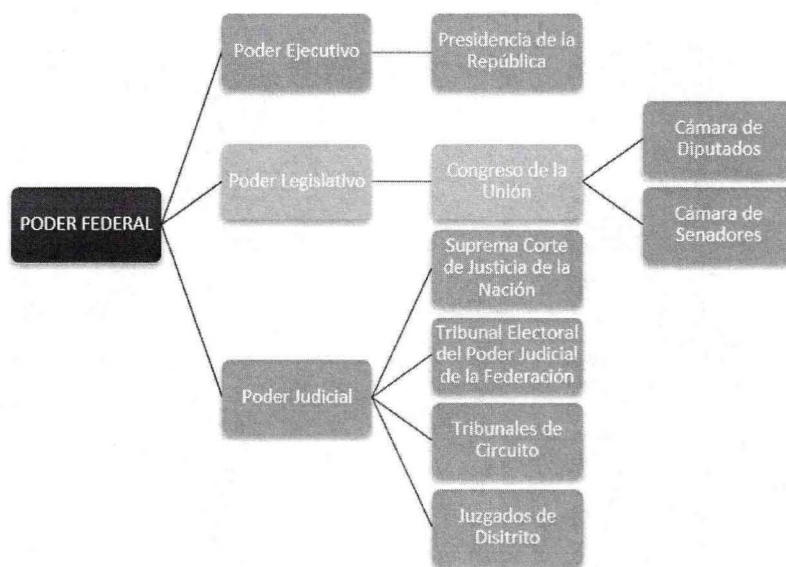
PODER FEDERAL

Poder Ejecutivo

Presidencia de la República

Poder Legislativo

Congreso de la Unión

Cámara de Diputados

Cámara de Senadores

Poder Judicial

Suprema Corte de Justicia de la Nación

Tribunal Electoral del Poder Judicial de la Federación

Tribunales de Circuito

Juzgados de Disitrito